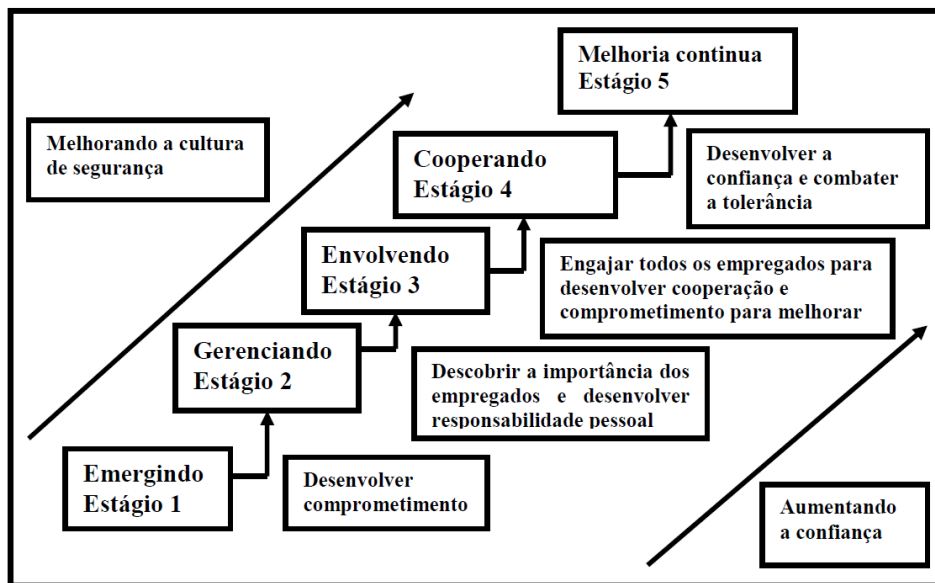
Melhoria continua
Estágio 5

Melhorando a cultura de segurança

Cooperando
Estágio 4

Desenvolver a confiança e combater a tolerância

Envolvendo
Estágio 3

Engajar todos os empregados para desenvolver cooperação e comprometimento para melhorar

Gerenciando
Estágio 2

Descobrir a importância dos empregados e desenvolver responsabilidade pessoal

Emergindo
Estágio 1

Desenvolver comprometimento

Aumentando a confiança